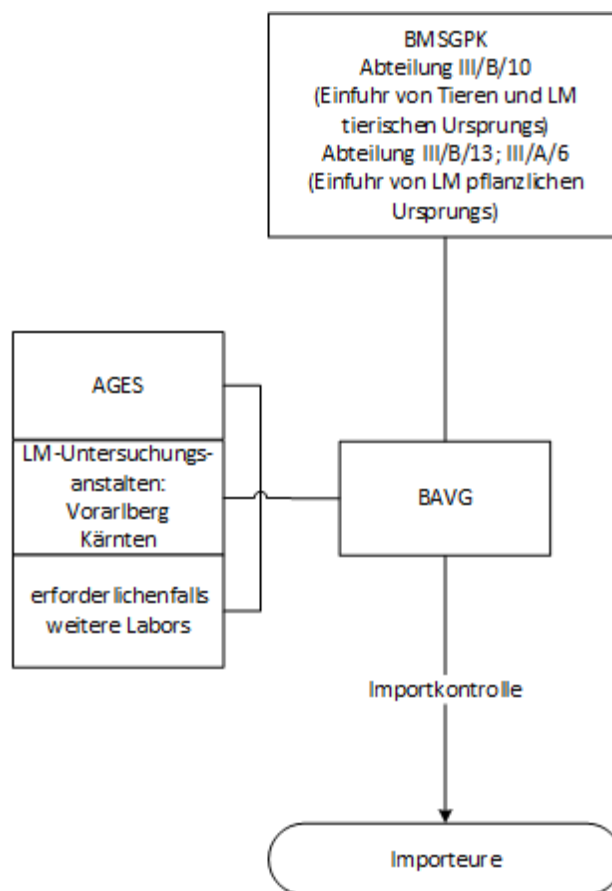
BMSGPK
Abteilung III/B/10
(Einfuhr von Tieren und LM tierischen Ursprungs)
Abteilung III/B/13; III/A/6
(Einfuhr von LM pflanzlichen Ursprungs)

AGES

LM-Untersuchungsanstalten:
Vorarlberg
Kärnten

erforderlichenfalls weitere Labors

BAVG

Importkontrolle

Importeure